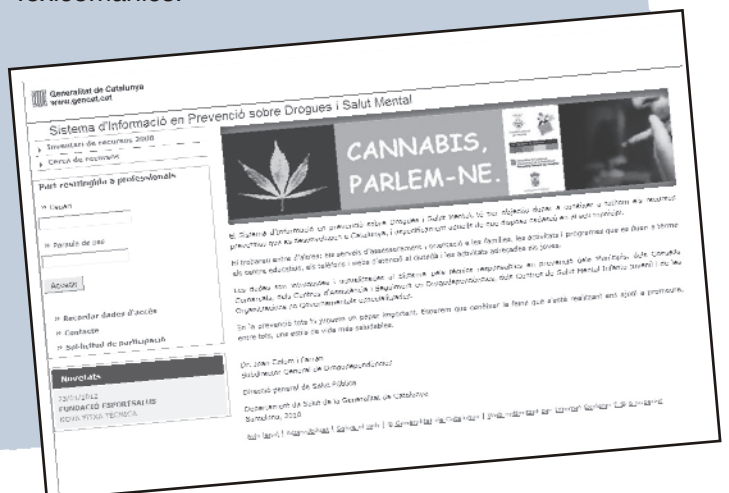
toxicomanies.

Generalitat de Catalunya
www.gencat.cat

Sistema d'Informació en Prevenció sobre Drogues i Salut Mental

» Inventari de recursos 2010
» Cerca de recursos

Part restringida a professionals

» Usuari

» Paraula de pas

Accedir

» Recordar dades d'accés
» Contacte
» Sol·licitud de participació

Novetats

23/01/2012
FUNDACIÓ ESPORTSALUS
NOVA FITXA TÈCNICA

CANNABIS, PARLEM-NE.

El Sistema d'Informació en prevenció sobre Drogues i Salut Mental té per objectiu donar a conèixer a tothom els recursos preventius que en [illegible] a Catalunya, i especialment aquells de més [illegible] en el seu municipi.

Hi trobareu entre d'altres: els serveis d'assessorament i orientació a les famílies, les activitats i programes que es duen a terme als centres educatius, els telèfons i webs d'atenció al ciutadà i les activitats adreçades als joves.

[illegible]

En la prevenció tots hi jugueu un paper important. Esperem que conèixer la feina que s'està realitzant ens ajudi a promoure, entre tots, uns estils de vida més saludables.

Dr. Joan Colom i Farran
Subdirector General de Drogodependències
Direcció General de Salut Pública
Departament de Salut de la Generalitat de Catalunya
Barcelona, 2010

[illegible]